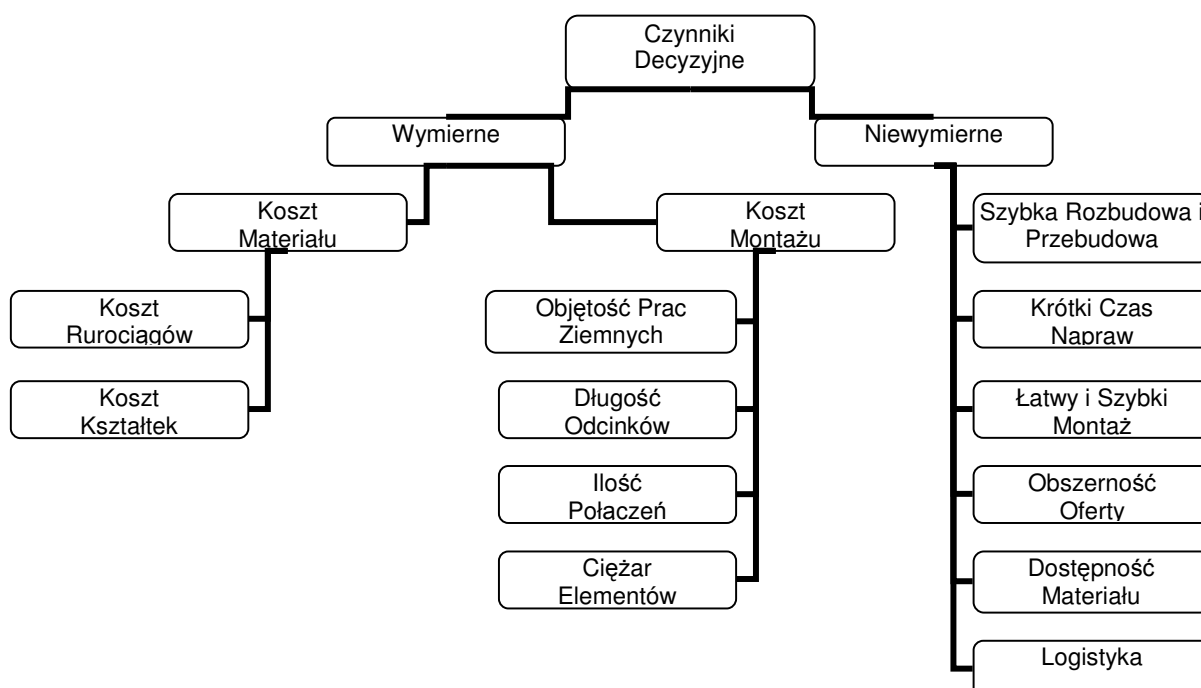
Czynniki Decyzyjne

Wymierne

Niewymierne

Koszt Materiału

Koszt Montażu

Koszt Rurociągów

Koszt Kształtek

Objętość Prac Ziemnych

Długość Odcinków

Ilość Połączeń

Ciężar Elementów

Szybka Rozbudowa i Przebudowa

Krótki Czas Napraw

Łatwy i Szybki Montaż

Obszerność Oferty

Dostępność Materiału

Logistyka